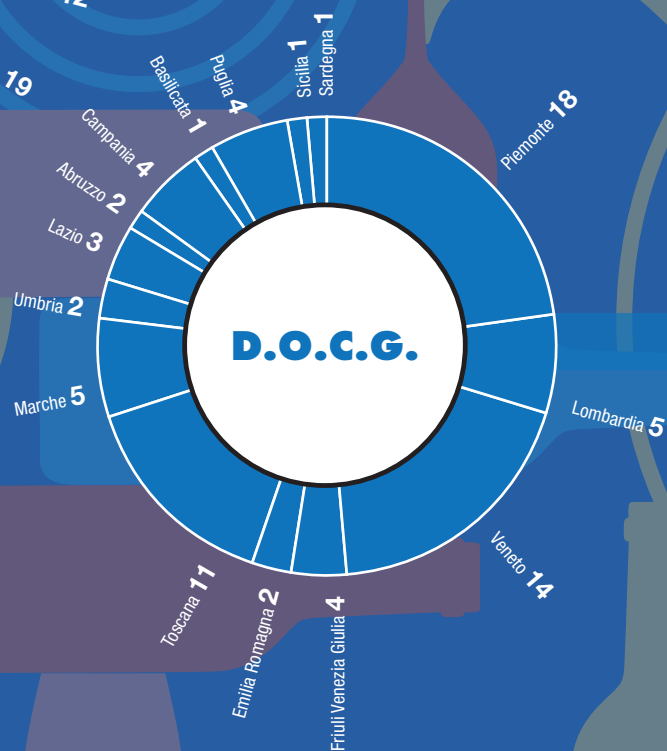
12

19

D.O.C.G.

Piemonte 18

Lombardia 5

Veneto 14

Friuli Venezia Giulia 4

Emilia Romagna 2

Toscana 11

Marche 5

Umbria 2

Lazio 3

Abruzzo 2

Campania 4

Basilicata 1

Puglia 4

Sicilia 1

Sardegna 1